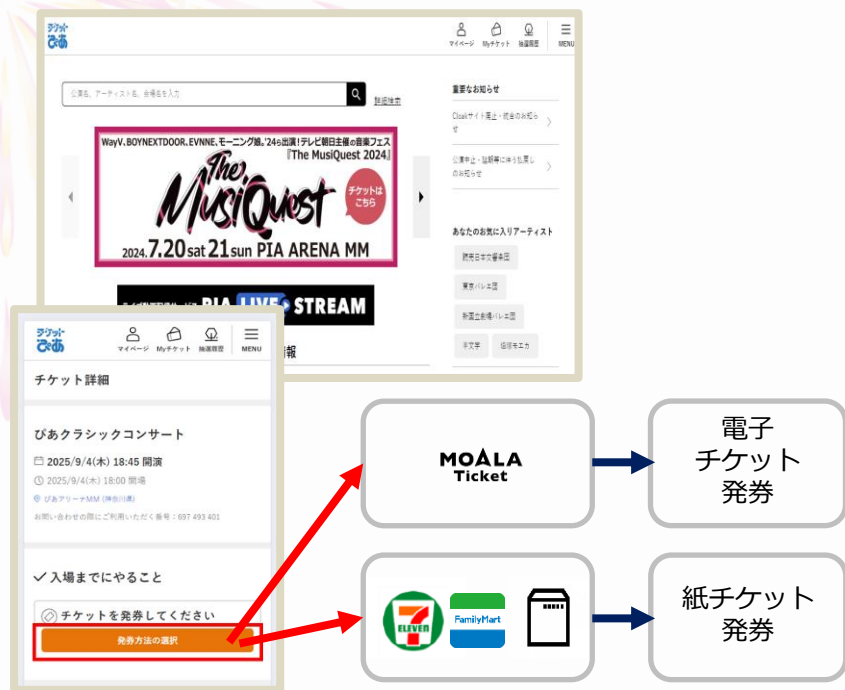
チケットぴあ

マイページ Myチケット 抽選履歴 MENU

公演名、アーティスト名、会場名を入力

詳細検索

重要なお知らせ

Cloakサイト廃止・統合のお知らせ

公演中止・延期等に伴う払戻しのお知らせ

WayV、BOYNEXTDOOR、EVNNE、モーニング娘。'24ら出演！テレビ朝日主催の音楽フェス『The MusiQuest 2024』

The MusiQuest

チケットはこちら

2024.7.20 sat 21 sun PIA ARENA MM

あなたのお気に入りアーティスト

読売日本交響楽団

東京バレエ団

新国立劇場バレエ団

辛文学

田村モエカ

PIA LIVE STREAM

チケットぴあ

マイページ Myチケット 抽選履歴 MENU

チケット詳細

ぴあクラシックコンサート

2025/9/4(木) 18:45 開演

2025/9/4(木) 18:00 開場

ぴあアリーナMM (神奈川県)

お問い合わせの際にご利用いただく番号：697 493 401

入場までにやること

チケットを発券してください

発券方法の選択

MOALA Ticket

電子チケット発券

7 ELEVEn

FamilyMart

紙チケット発券